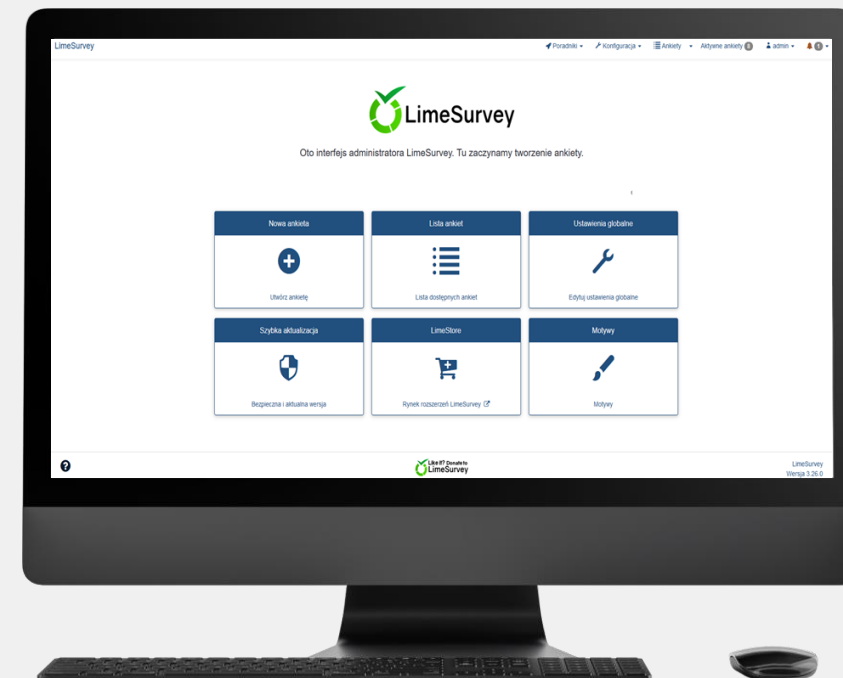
LimeSurvey

Poradniki ▾ Konfiguracja ▾ Ankiety ▾ Aktywne ankiety 0 admin ▾ 0 ▾

LimeSurvey

Oto interfejs administratora LimeSurvey. Tu zaczynamy tworzenie ankiety.

Nowa ankieta

Utwórz ankietę

Lista ankiet

Lista dostępnych ankiet

Ustawienia globalne

Edytuj ustawienia globalne

Szybka aktualizacja

Bezpieczna i aktualna wersja

LimeStore

Rynek rozszerzeń LimeSurvey

Motywy

Motywy

Like it? Donate to LimeSurvey

LimeSurvey
Wersja 3.26.0